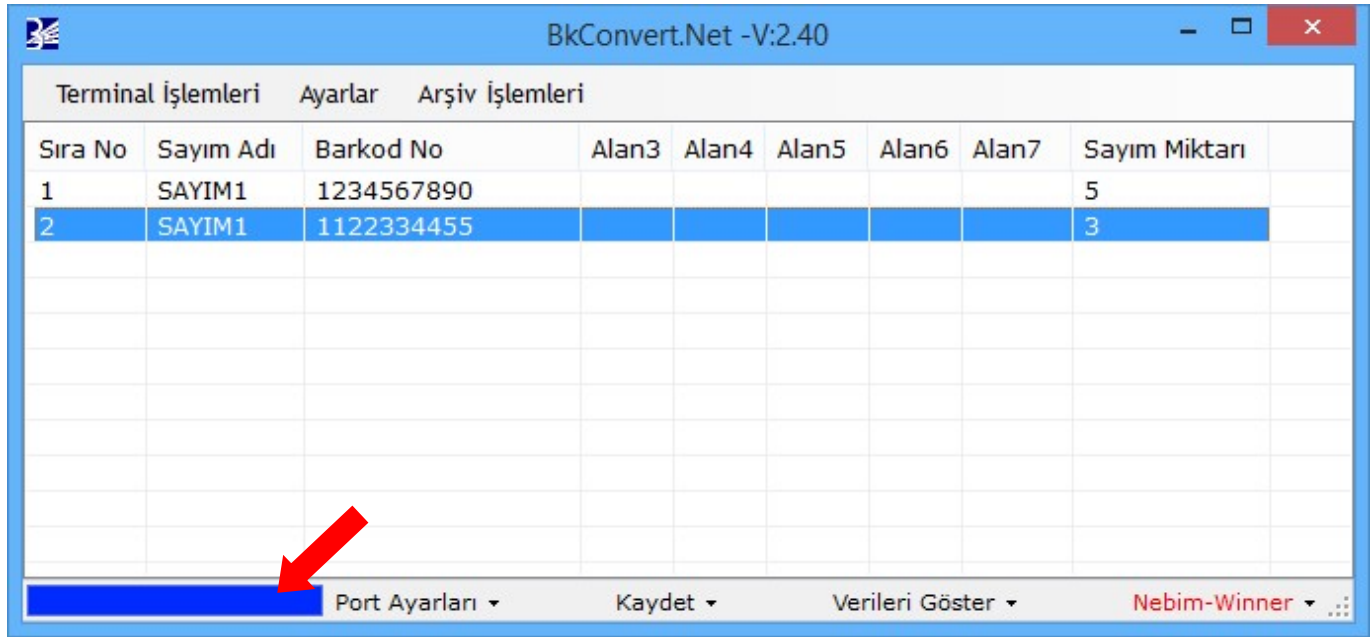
BkConvert.Net -V:2.40

Terminal İşlemleri Ayarlar Arşiv İşlemleri

| Sıra No | Sayım Adı | Barkod No | Alan3 | Alan4 | Alan5 | Alan6 | Alan7 | Sayım Miktarı |
|---|---|---|---|---|---|---|---|---|
| 1 | SAYIM1 | 1234567890 | | | | | | 5 |
| 2 | SAYIM1 | 1122334455 | | | | | | 3 |

Port Ayarları Kaydet Verileri Göster Nebim-Winner